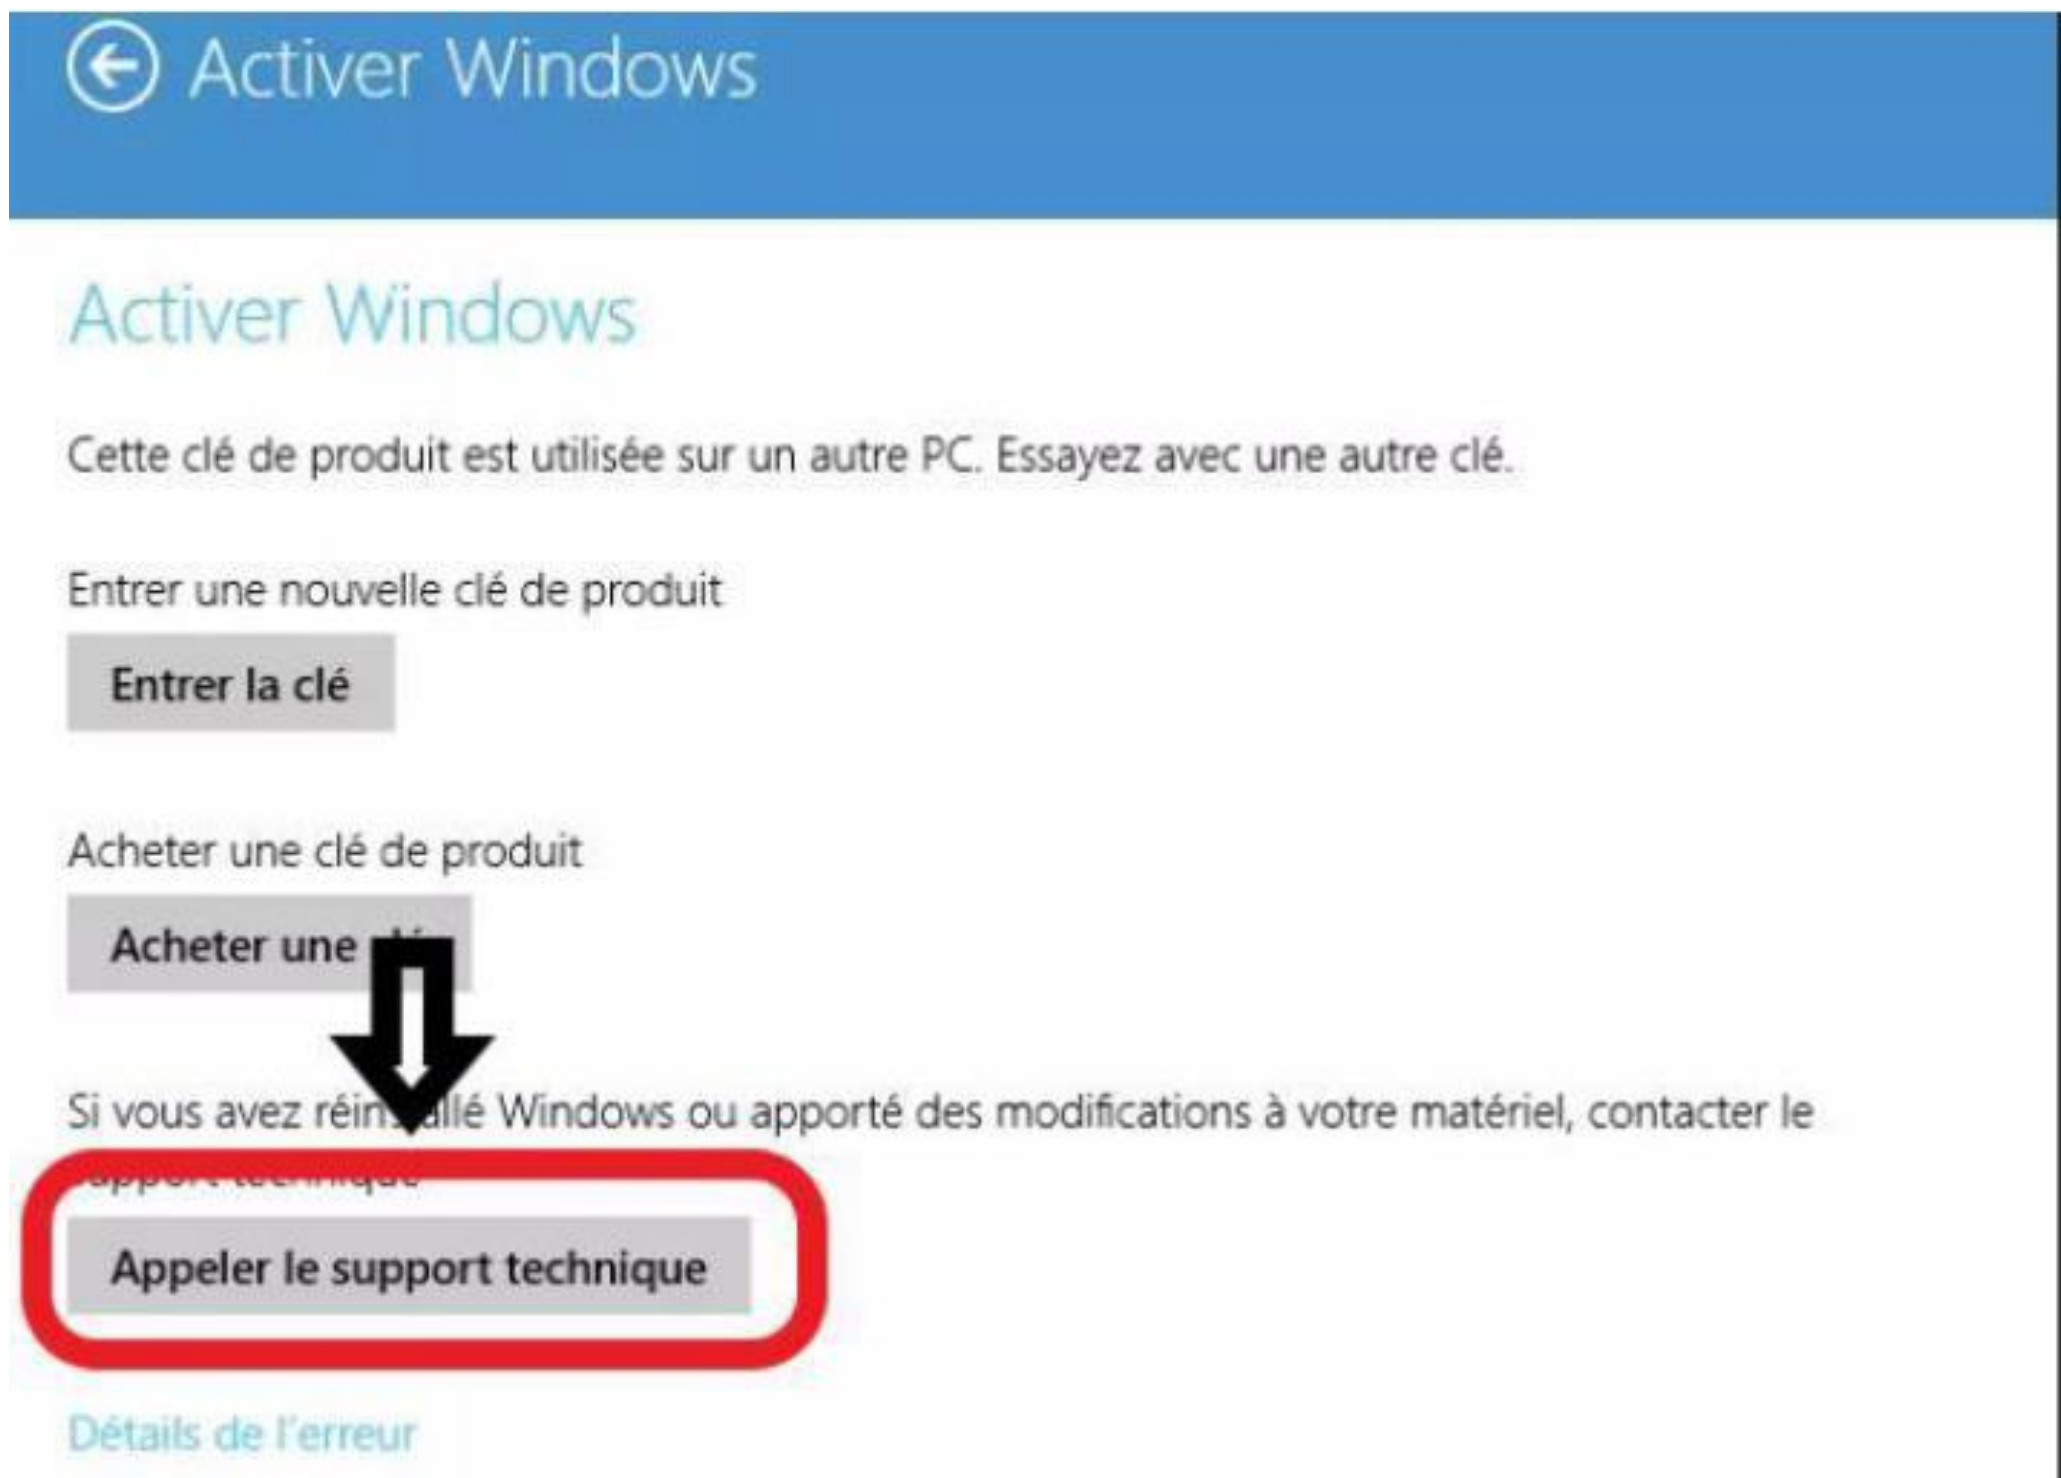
Activer Windows

Activer Windows

Cette clé de produit est utilisée sur un autre PC. Essayez avec une autre clé.

Entrer une nouvelle clé de produit

Entrer la clé

Acheter une clé de produit

Acheter une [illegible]

Si vous avez réin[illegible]llé Windows ou apporté des modifications à votre matériel, contacter le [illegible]

Appeler le support technique

Détails de l'erreur